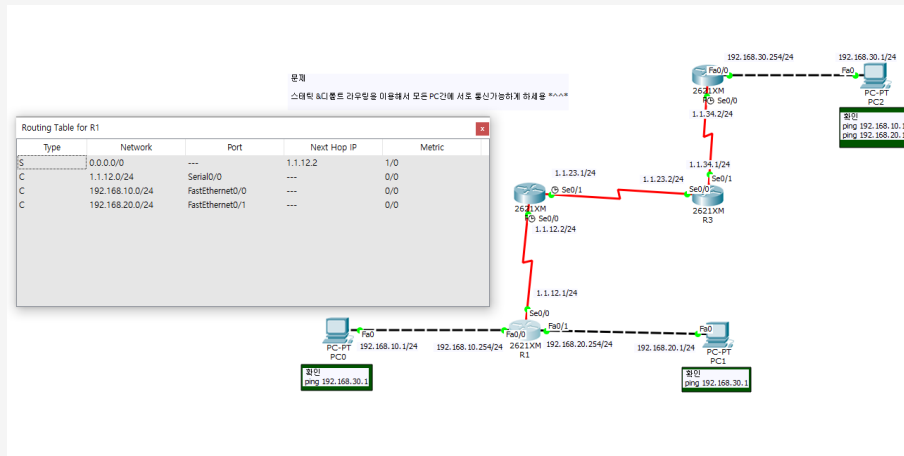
문제

스태틱 &디폴트 라우팅을 이용해서 모든 PC간에 서로 통신가능하게 하세용 *^^*

Routing Table for R1

| Type | Network | Port | Next Hop IP | Metric |
|---|---|---|---|---|
| S | 0.0.0.0/0 | --- | 1.1.12.2 | 1/0 |
| C | 1.1.12.0/24 | Serial0/0 | --- | 0/0 |
| C | 192.168.10.0/24 | FastEthernet0/0 | --- | 0/0 |
| C | 192.168.20.0/24 | FastEthernet0/1 | --- | 0/0 |

192.168.30.254/24
Fa0/0
2621XM
Se0/0
1.1.34.2/24
192.168.30.1/24
Fa0
PC-PT
PC2
확인
ping 192.168.10.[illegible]
ping 192.168.20.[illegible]
1.1.34.1/24
Se0/1
1.1.23.1/24
1.1.23.2/24
Se0/1
Se0/0
2621XM
R3
2621XM
Se0/0
1.1.12.2/24
1.1.12.1/24
Se0/0
Fa0
PC-PT
PC0
192.168.10.1/24
192.168.10.254/24
Fa0/0
2621XM
R1
Fa0/1
192.168.20.254/24
192.168.20.1/24
Fa0
PC-PT
PC1
확인
ping 192.168.30.1
확인
ping 192.168.30.1